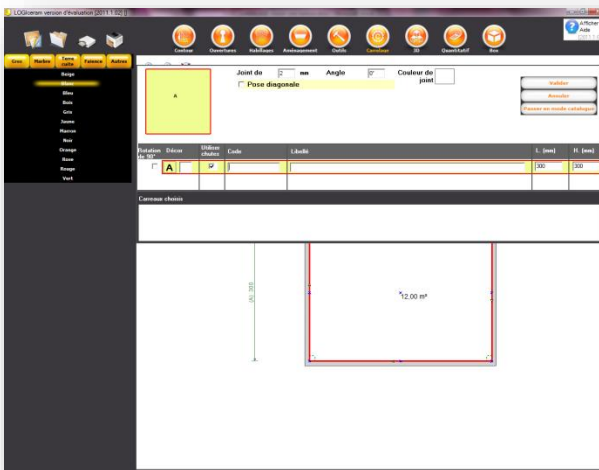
LOGIceram version d'évaluation [2011.1.02]

Afficher Aide

Couleur
Ouvertures
Habillages
Aménagement
Outils
Carrelage
3D
Quantitatif
Doc

Grès
Marbre
Terre cuite
Faïence
Autres

Beige
Blanc
Bleu
Bois
Gris
Jaune
Marron
Noir
Orange
Rose
Rouge
Vert

A

Joint de 2 mm
Angle 0°
Couleur de joint
Pose diagonale

Valider
Annuler
Passer en mode catalogue

| Rotation de 90° | Décor | Utiliser chutes | Code | Libellé | L. (mm) | H. (mm) |
|---|---|---|---|---|---|---|
| | A | | | | 300 | 300 |

Carreaux choisis

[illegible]

12.00 m²